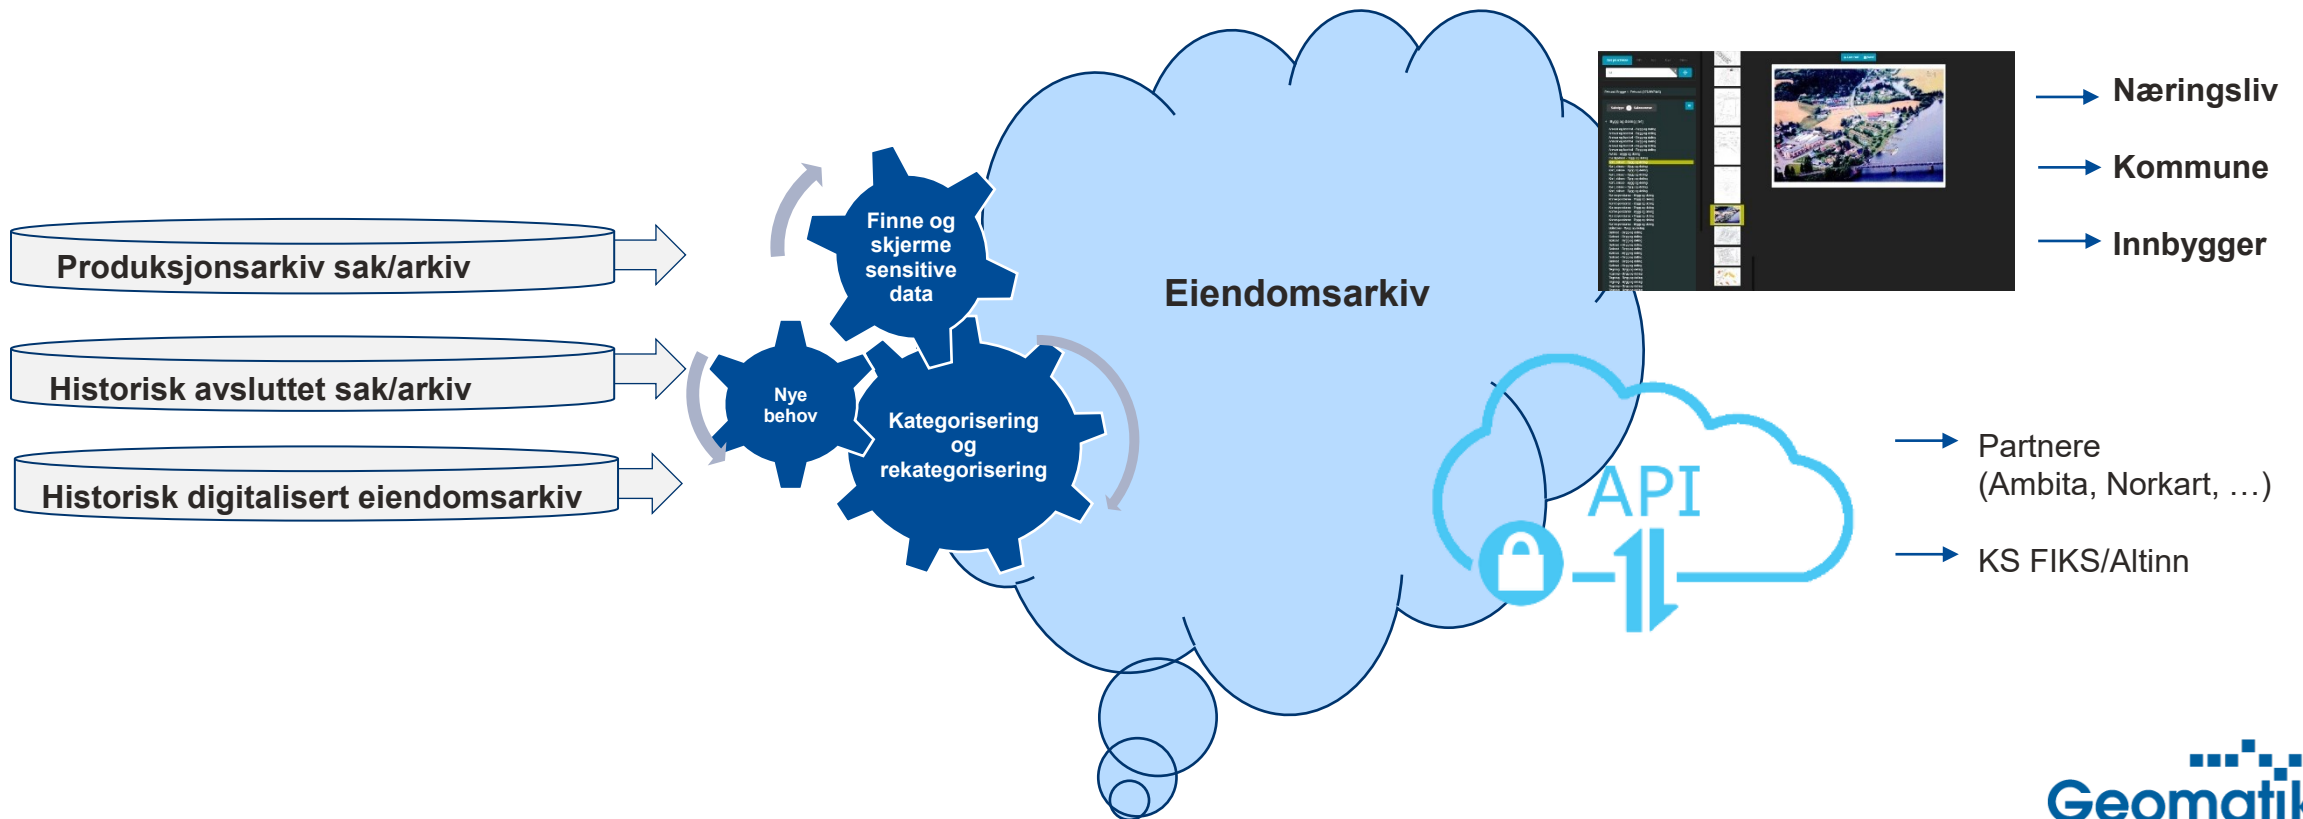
Produksjonsarkiv sak/arkiv

Historisk avsluttet sak/arkiv

Historisk digitalisert eiendomsarkiv

Finne og skjerme sensitive data

Nye behov

Kategorisering og rekategorisering

Eiendomsarkiv

Næringsliv

Kommune

Innbygger

API

Partnere (Ambita, Norkart, …)

KS FIKS/Altinn

Geomati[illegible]